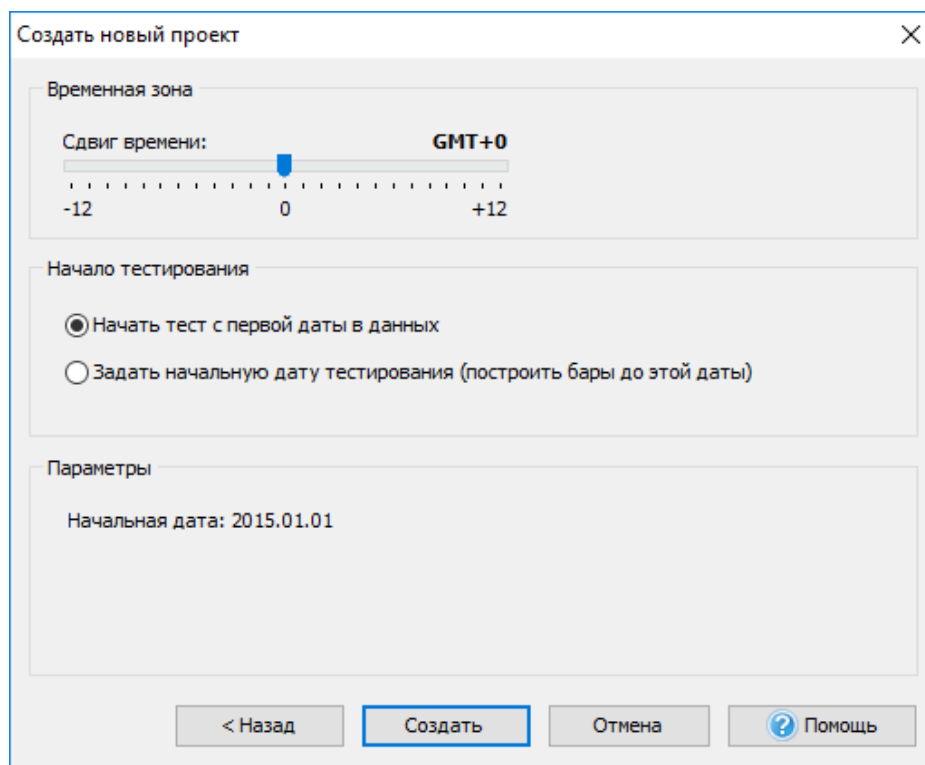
Создать новый проект

Временная зона

Сдвиг времени: GMT+0

-12 0 +12

Начало тестирования

Начать тест с первой даты в данных

Задать начальную дату тестирования (построить бары до этой даты)

Параметры

Начальная дата: 2015.01.01

< Назад

Создать

Отмена

Помощь